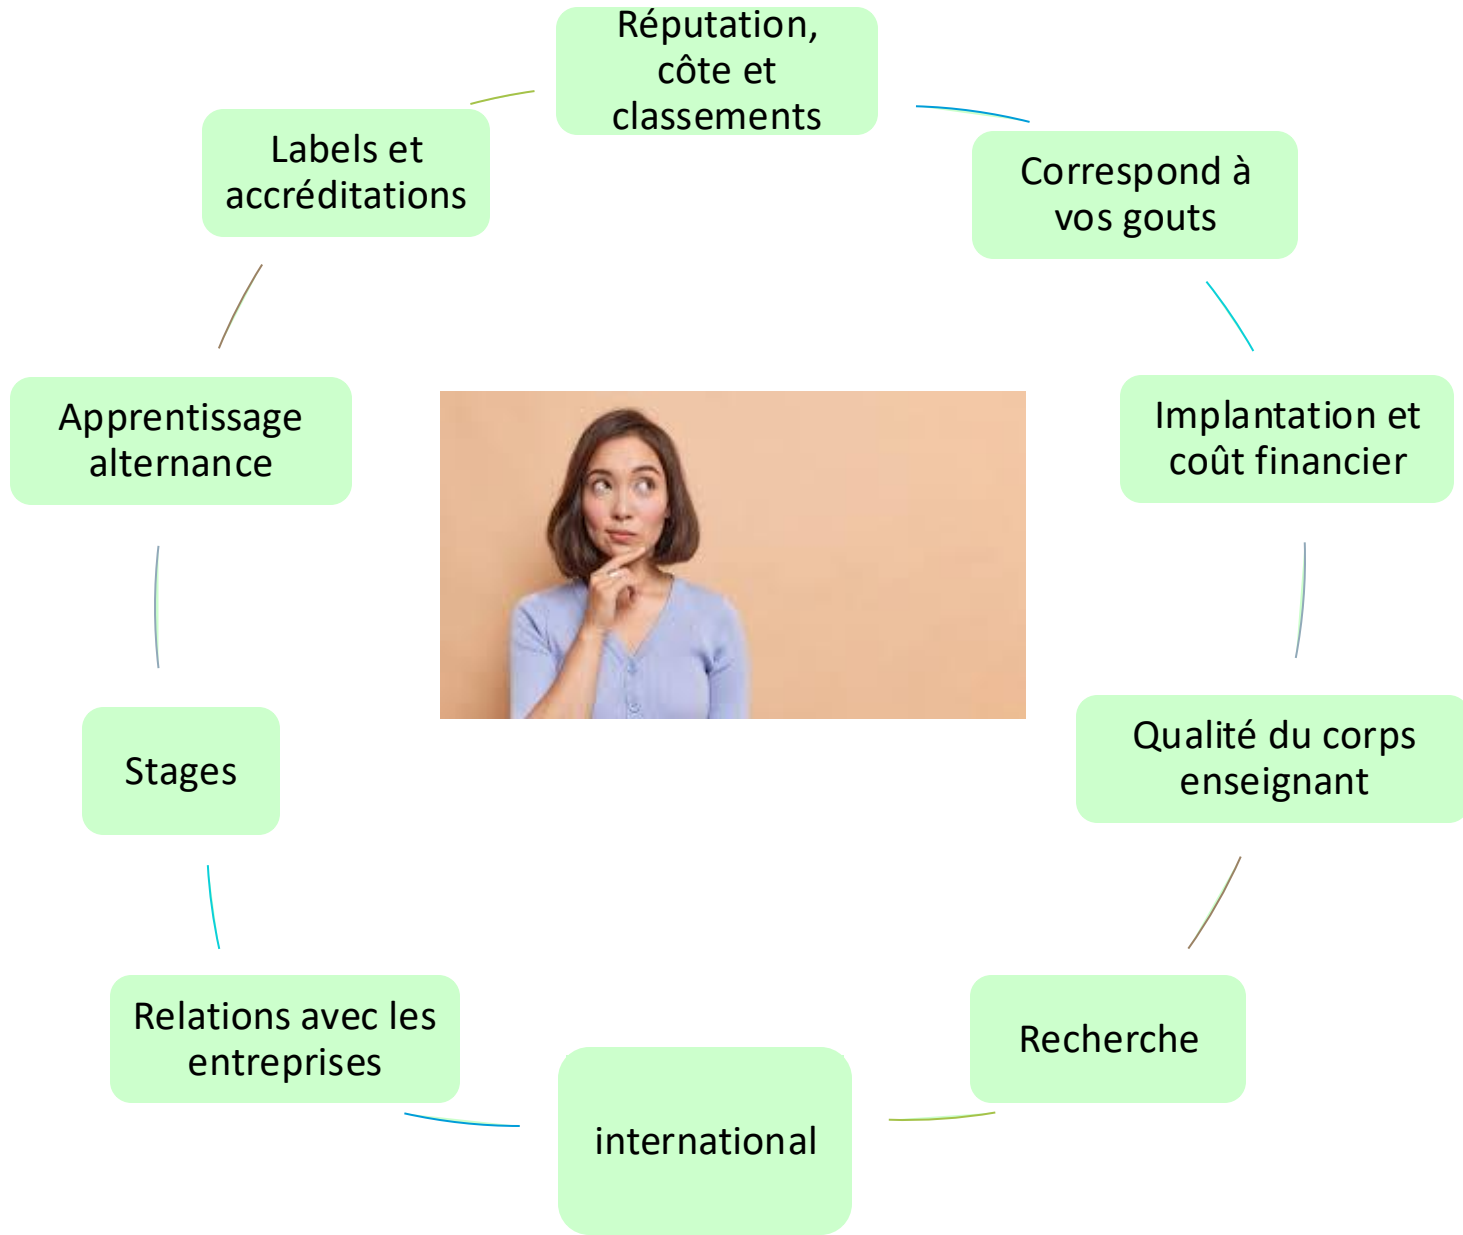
Réputation, côte et classements

Correspond à vos gouts

Implantation et coût financier

Qualité du corps enseignant

Recherche

international

Relations avec les entreprises

Stages

Apprentissage alternance

Labels et accréditations